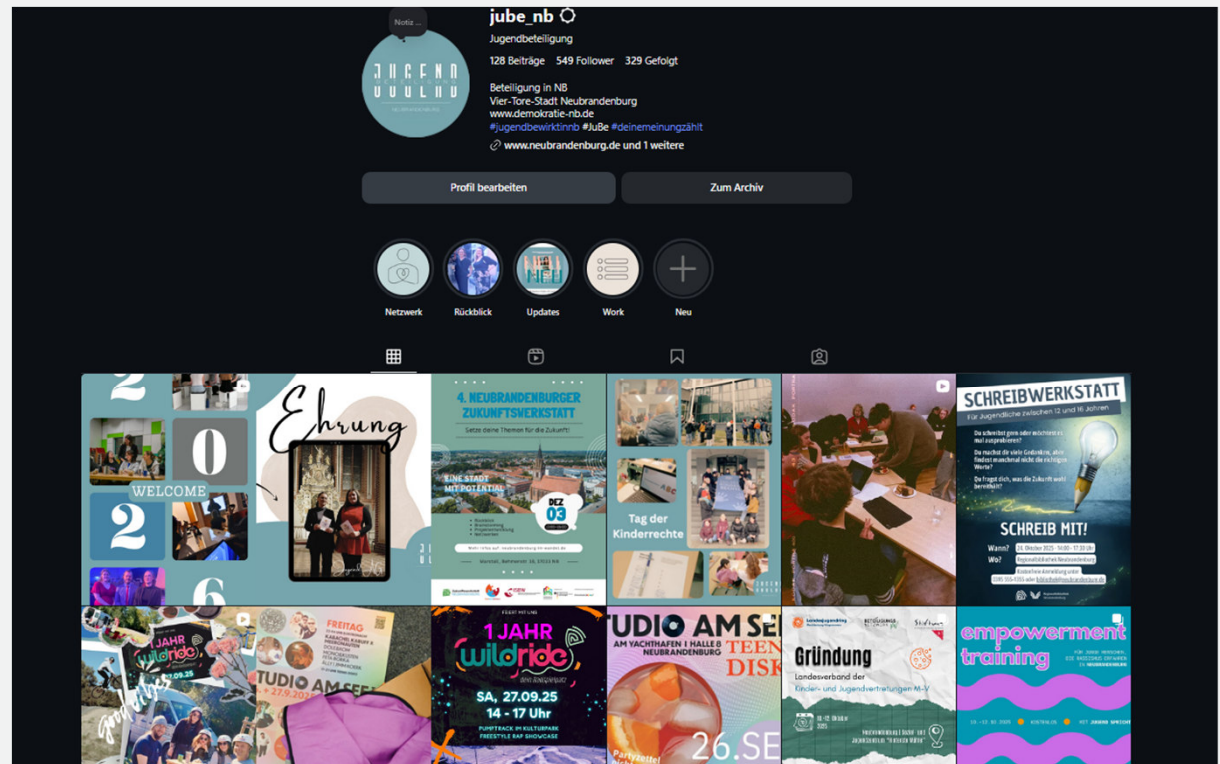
Notiz ...

jube_nb
Jugendbeteiligung
128 Beiträge 549 Follower 329 Gefolgt

Beteiligung in NB
Vier-Tore-Stadt Neubrandenburg
www.demokratie-nb.de
#jugendbewirktinnb #JuBe #deinemeinungzählt
www.neubrandenburg.de und 1 weitere

JUGEND
NEUBRANDENBURG

Profil bearbeiten
Zum Archiv

Netzwerk
Rückblick
Updates
Work
Neu

2
WELCOME
0
2
6

Ehrung

4. NEUBRANDENBURGER ZUKUNFTSWERKSTATT
Setze deine Themen für die Zukunft!
EINE STADT MIT POTENTIAL
DEZ 03

Tag der Kinderrechte

SCHREIBWERKSTATT
Für Jugendliche zwischen 12 und 16 Jahren
SCHREIB MIT!
Wann?
Wo?

JAHR wildride
27.09.25
FREITAG
TUDIO AM SEE
27.9.2025

1 JAHR wildride
SA, 27.09.25
14 - 17 Uhr
PUMPTRACK IM KULTURPARK
FREESTYLE RAP SHOWCASE

TUDIO AM SEE
AM YACHTHAFEN 1 HALLE 8
NEUBRANDENBURG
TEEN DISK
26.SE

Gründung
Landesverband der Kinder- und Jugendvertretungen M-V

empowerment training